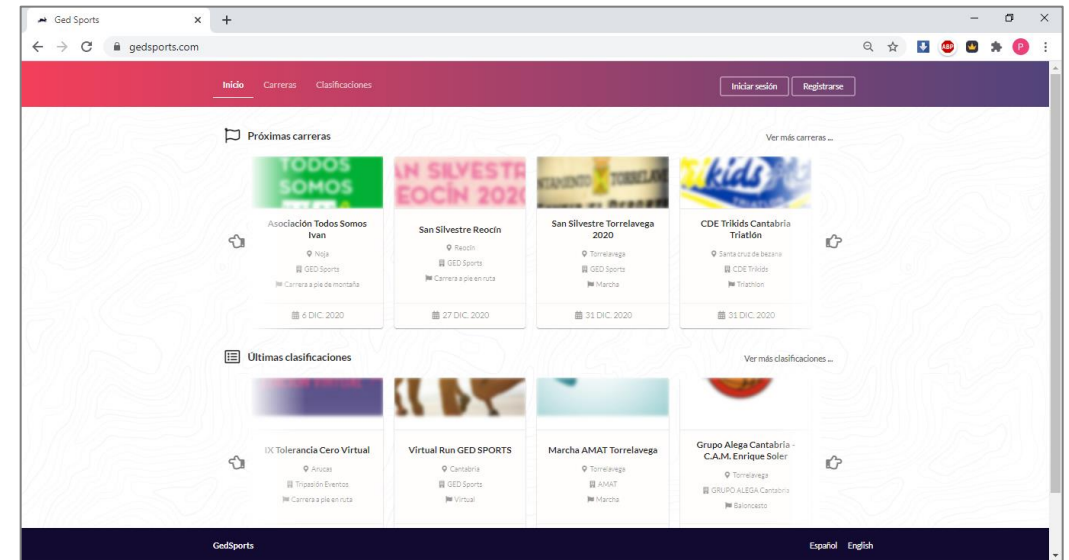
Ged Sports × +

gedsports.com

Inicio Carreras Clasificaciones

Iniciar sesión Registrarse

Próximas carreras

Ver más carreras ...

TODOS SOMOS

Asociación Todos Somos Ivan

Noja

GED Sports

Carrera a pie en montaña

6 DIC. 2020

AN SILVESTR REOCÍN 2020

San Silvestre Reocín

Reocín

GED Sports

Carrera a pie en ruta

27 DIC. 2020

San Silvestre Torrelavega 2020

Torrelavega

GED Sports

Marcha

31 DIC. 2020

kids

CDE Trikids Cantabria Triatlón

Santa cruz de bezana

CDE Trikids

Triathlon

31 DIC. 2020

Últimas clasificaciones

Ver más clasificaciones ...

IX Tolerancia Cero Virtual

Arucas

Tripasión Eventos

Carrera a pie en ruta

Virtual Run GED SPORTS

Cantabria

GED Sports

Virtual

Marcha AMAT Torrelavega

Torrelavega

AMAT

Marcha

Grupo Alega Cantabria - C.A.M. Enrique Soler

Torrelavega

GRUPO ALEGA Cantabria

Baloncesto

GedSports

Español English